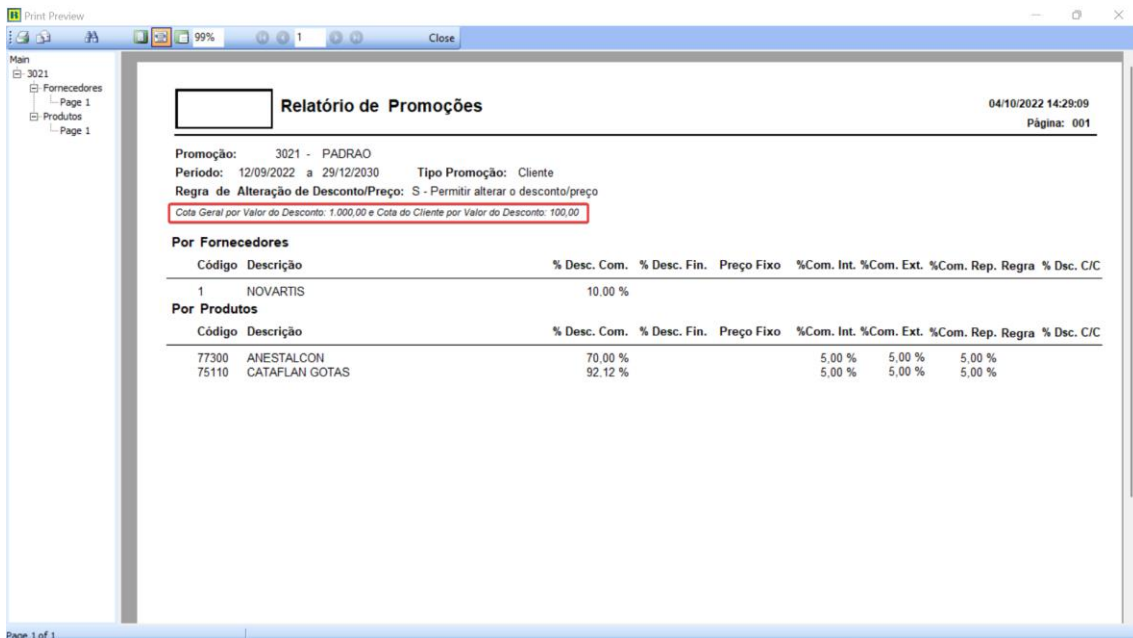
Print Preview

99% 1 Close

Main
3021
Fornecedores
Page 1
Produtos
Page 1

Relatório de Promoções

04/10/2022 14:29:09
Página: 001

Promoção: 3021 - PADRAO
Período: 12/09/2022 a 29/12/2030 Tipo Promoção: Cliente
Regra de Alteração de Desconto/Preço: S - Permitir alterar o desconto/preço
Cota Geral por Valor do Desconto: 1.000,00 e Cota do Cliente por Valor do Desconto: 100,00

Por Fornecedores

| Código | Descrição | % Desc. Com. | % Desc. Fin. | Preço Fixo | %Com. Int. | %Com. Ext. | %Com. Rep. | Regra | % Dsc. C/C |
|---|---|---|---|---|---|---|---|---|---|
| 1 | NOVARTIS | 10,00 % | | | | | | | |

Por Produtos

| Código | Descrição | % Desc. Com. | % Desc. Fin. | Preço Fixo | %Com. Int. | %Com. Ext. | %Com. Rep. | Regra | % Dsc. C/C |
|---|---|---|---|---|---|---|---|---|---|
| 77300 | ANESTALCON | 70,00 % | | | 5,00 % | 5,00 % | 5,00 % | | |
| 75110 | CATAFLAN GOTAS | 92,12 % | | | 5,00 % | 5,00 % | 5,00 % | | |

Page 1 of 1